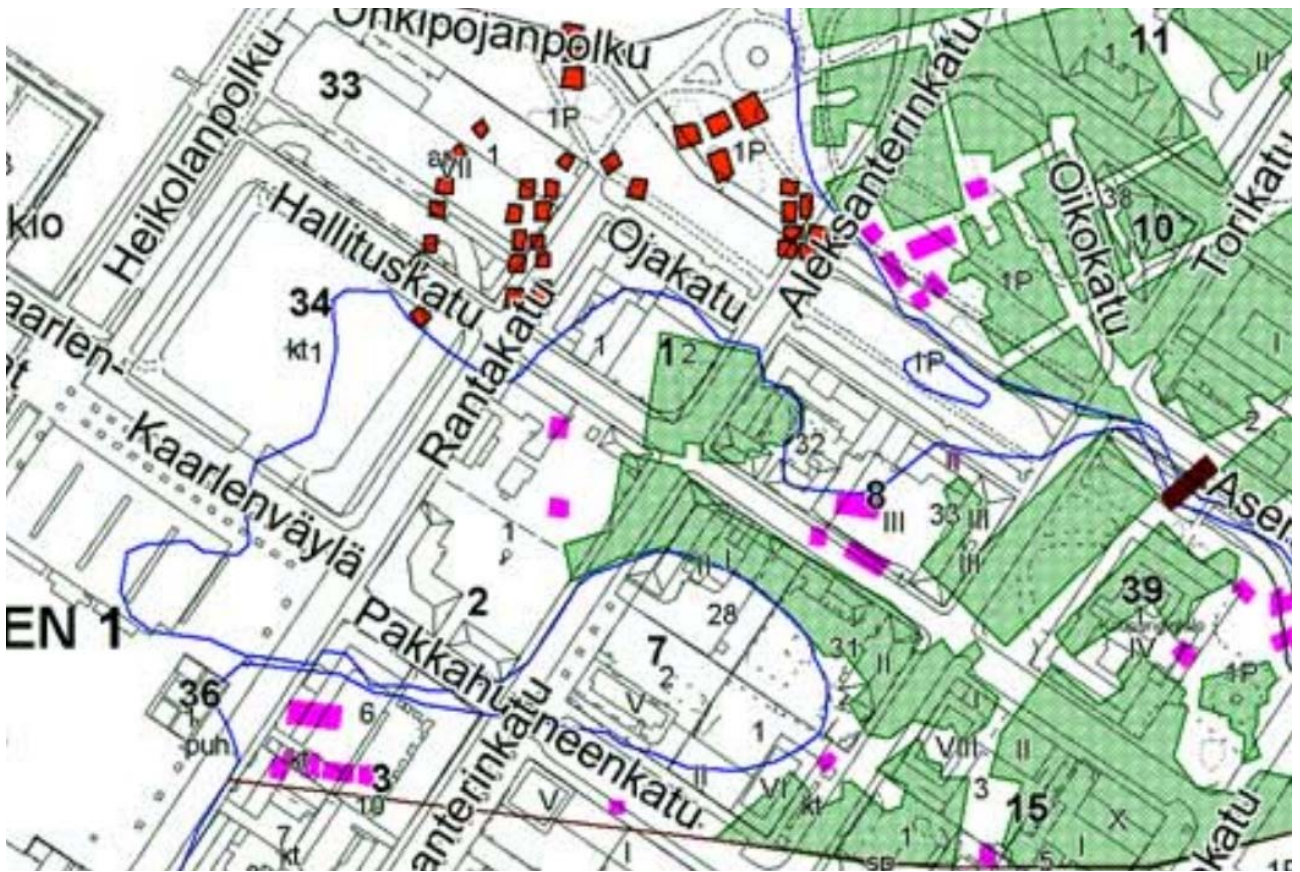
Onkipojanpolku
33
Heikolanpolku
1P
1P
a/VII 1
11
1
II
Aleksanterinkatu
Oikokatu
Torikatu
38
10
kio
Hallituskatu
Ojakatu
1P
34
kt1
Rantakatu
1
1
2
1P
I
aarlen-
Kaarlenväylä
32
2
II
8
III
33 III
III
Ase
1
2
39
1
IV
EN 1
Pakkahuoneenkatu
28
7 2
V
31
II
1P
36
puh
6
kt
3
10
1
Aleksanterinkatu
V
II
VI
kt
VIII
II
3
15
X
7
kt
1
I
5
I
okatu
sp